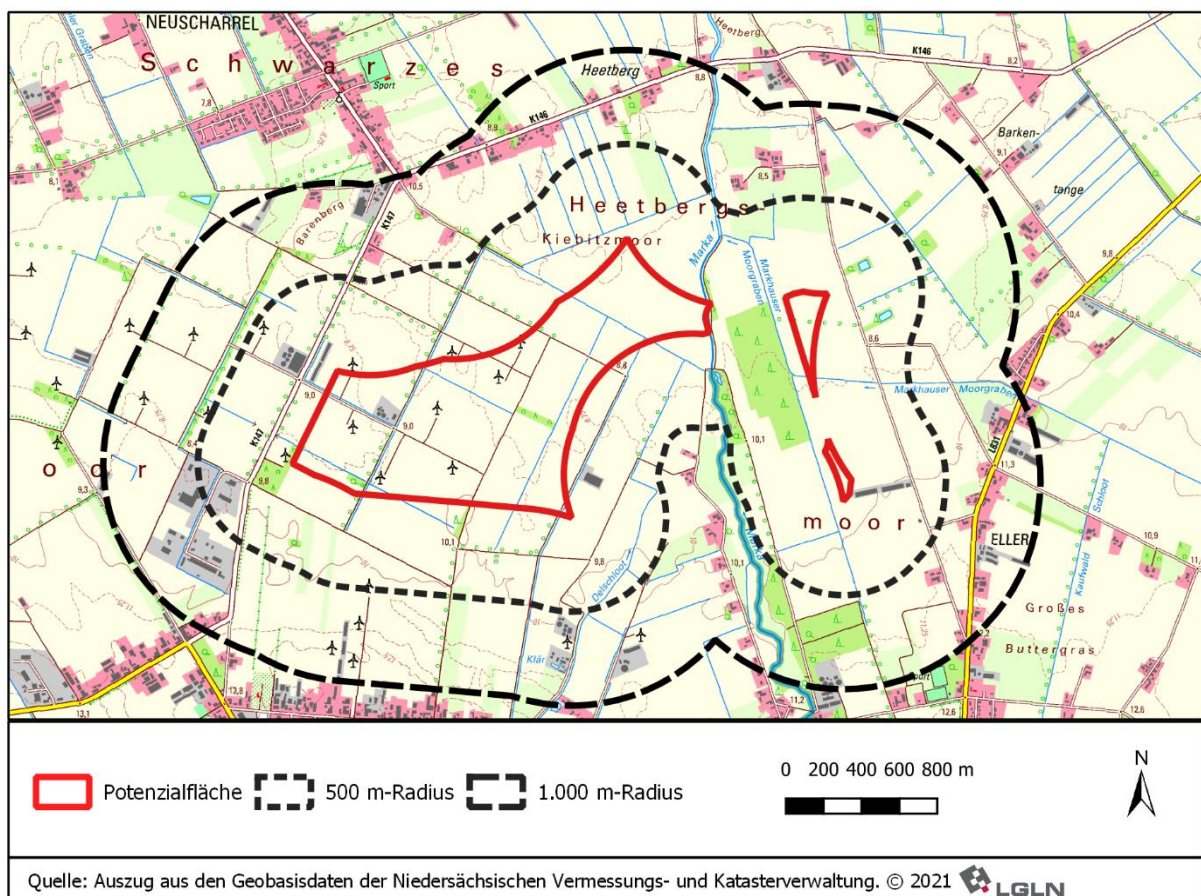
NEUSCHARREL
Schwarzes
Sport
7,8
8,9
K146
Heetberg
8,8
K146
8,2
Barken-
tange
9,1
8,5
10,5
Heetbergs
Kiebitzmoor
Barenberg
K147
Marka
Markhauser Moorgraben
9,8
10,4
8,6
Markhauser Moorgraben
9,0
9,0
8,8
K147
10,1
L831
11,3
oor
8,3
9,8
moor
ELLER
10,1
9,8
Delschloot
10,1
Schloot
Kaulwald
10,9
Großes
Buttergras
Klär
12,8
13,1
11,2
12,6
12,6
Potenzialfläche
500 m-Radius
1.000 m-Radius
0 200 400 600 800 m
N
Quelle: Auszug aus den Geobasisdaten der Niedersächsischen Vermessungs- und Katasterverwaltung. © 2021 LGLN